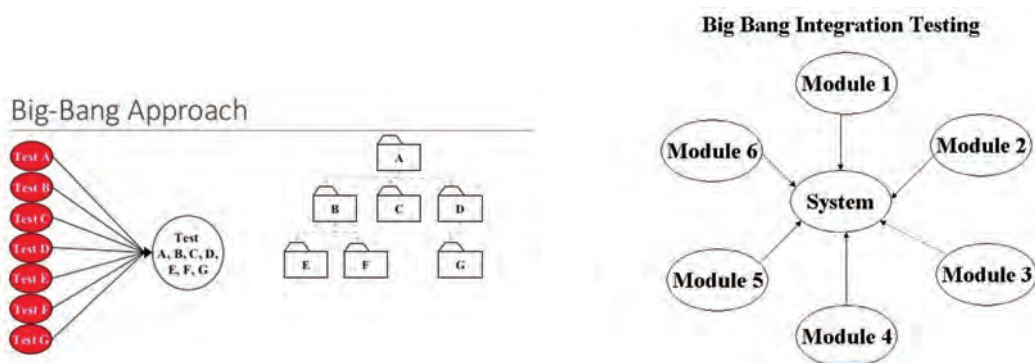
Big-Bang Approach

Test A
Test B
Test C
Test D
Test E
Test F
Test G

Test A, B, C, D, E, F, G

A
B
C
D
E
F
G

Big Bang Integration Testing

Module 1
Module 6
Module 2
System
Module 5
Module 3
Module 4